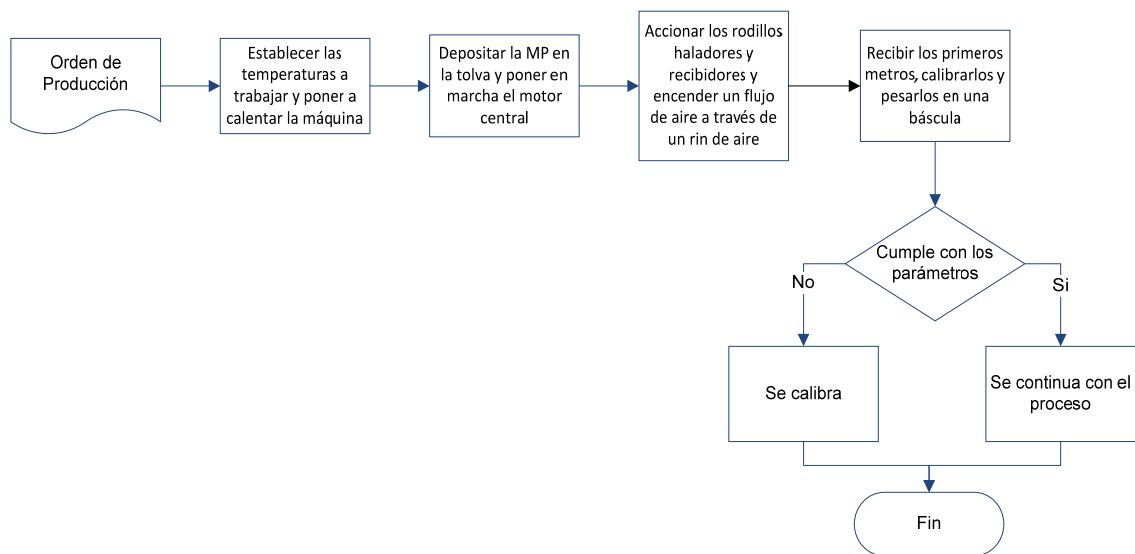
Orden de Producción

Establecer las temperaturas a trabajar y poner a calentar la máquina

Depositar la MP en la tolva y poner en marcha el motor central

Accionar los rodillos haladores y recibidores y encender un flujo de aire a través de un rin de aire

Recibir los primeros metros, calibrarlos y pesarlos en una báscula

Cumple con los parámetros

No

Si

Se calibra

Se continua con el proceso

Fin